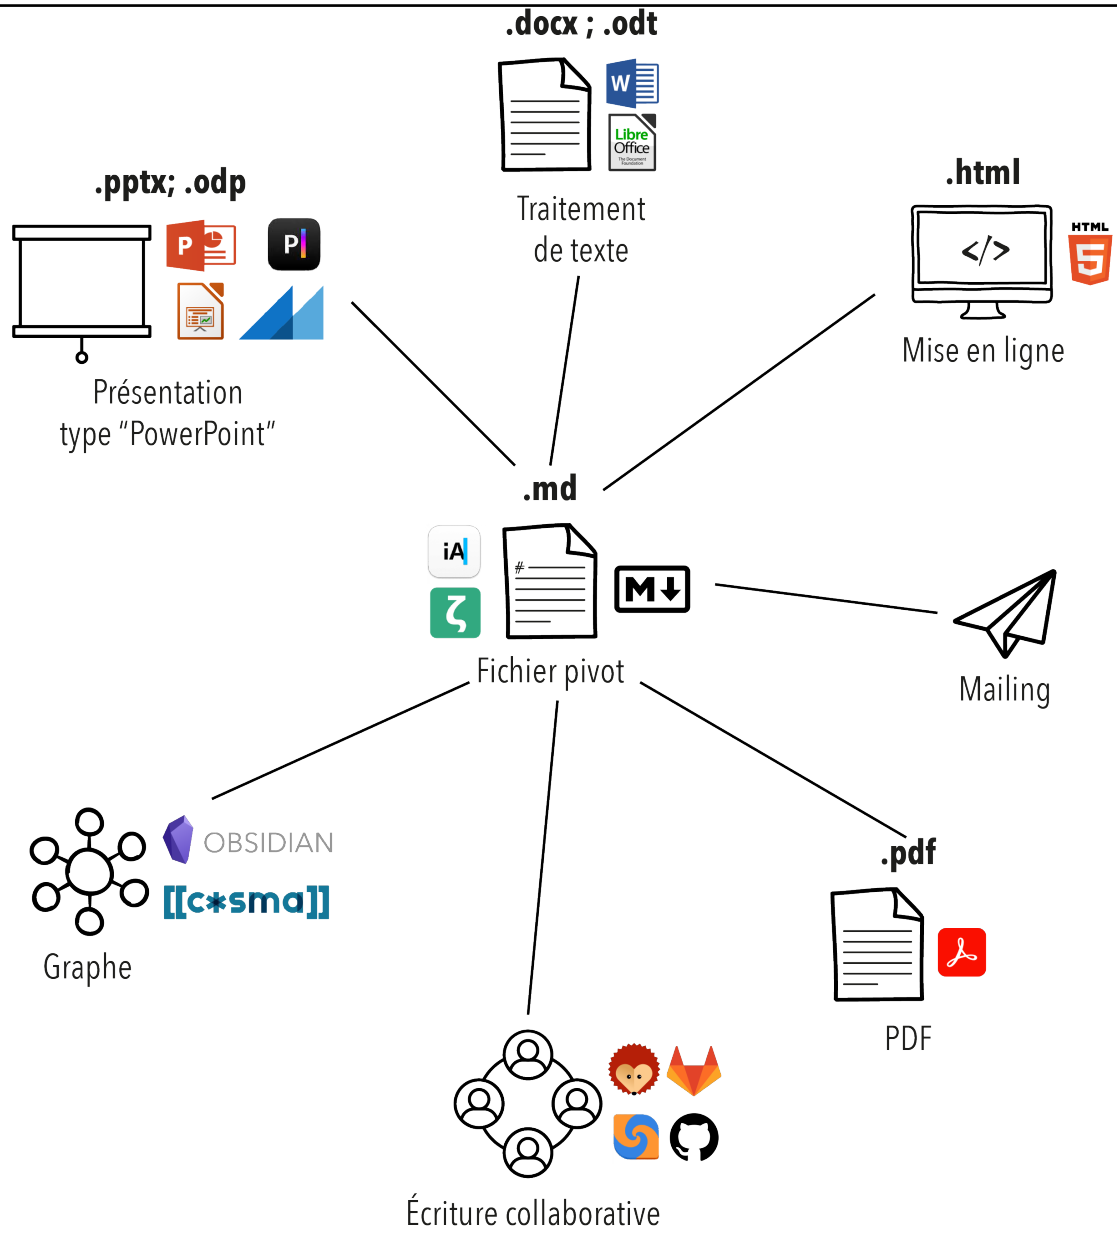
.docx ; .odt

W

Libre Office

Traitement de texte

.pptx; .odp

P

P|

Présentation type “PowerPoint”

.html

</>

HTML 5

Mise en ligne

.md

iA

#

M↓

Fichier pivot

Mailing

OBSIDIAN

[[c✱sma]]

Graphe

.pdf

PDF

Écriture collaborative